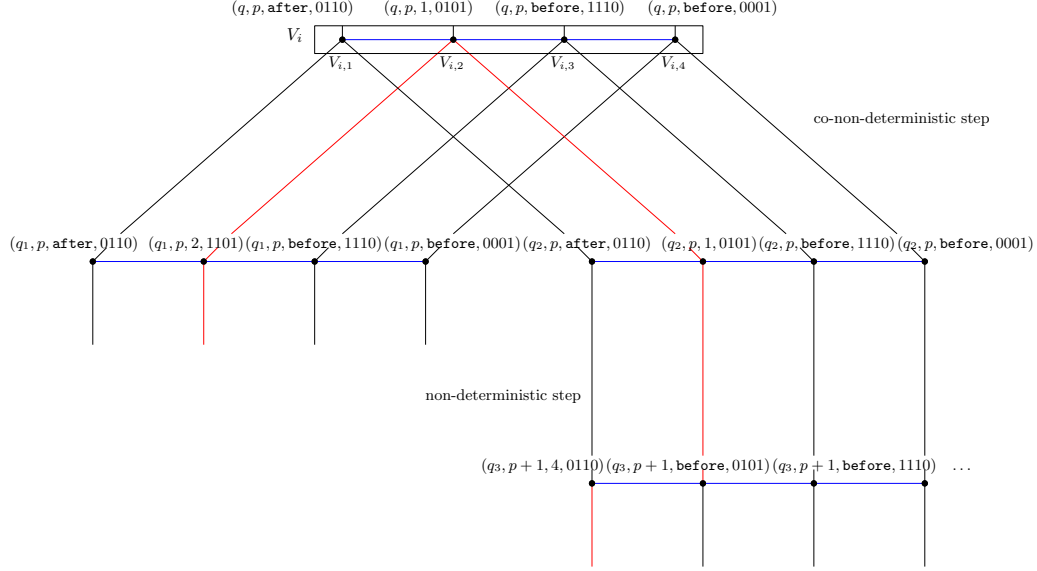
$(q, p, \texttt{after}, 0110)$ $(q, p, 1, 0101)$ $(q, p, \texttt{before}, 1110)$ $(q, p, \texttt{before}, 0001)$

$V_i$

$V_{i,1}$ $V_{i,2}$ $V_{i,3}$ $V_{i,4}$

co-non-deterministic step

$(q_1, p, \texttt{after}, 0110)$ $(q_1, p, 2, 1101)$ $(q_1, p, \texttt{before}, 1110)$ $(q_1, p, \texttt{before}, 0001)$ $(q_2, p, \texttt{after}, 0110)$ $(q_2, p, 1, 0101)$ $(q_2, p, \texttt{before}, 1110)$ $(q_2, p, \texttt{before}, 0001)$

non-deterministic step

$(q_3, p+1, 4, 0110)$ $(q_3, p+1, \texttt{before}, 0101)$ $(q_3, p+1, \texttt{before}, 1110)$ $\dots$